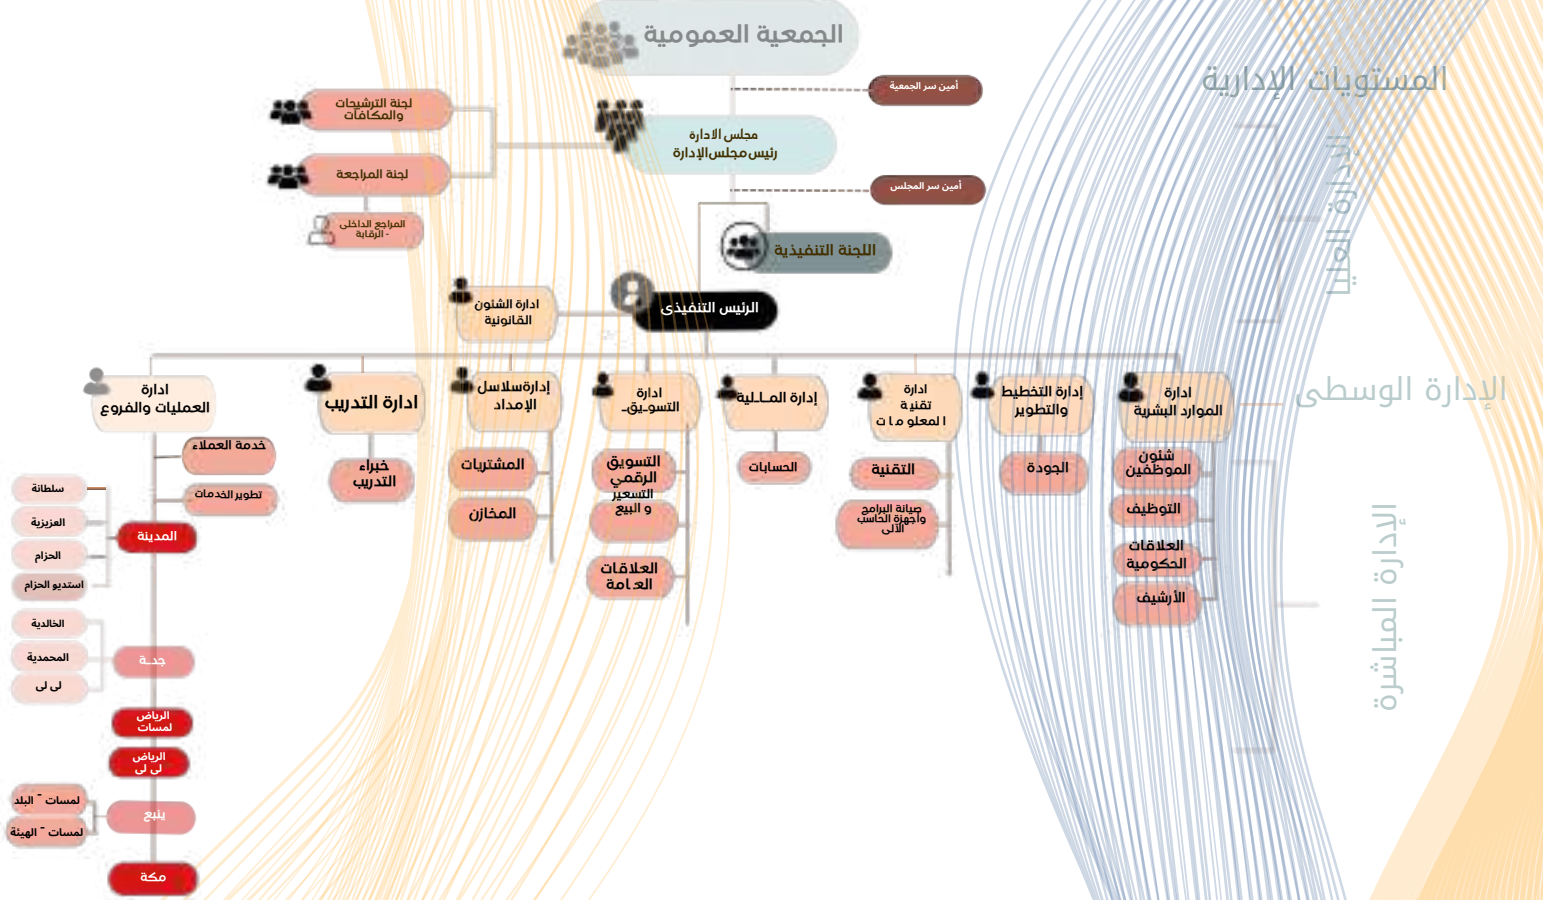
الجمعية العمومية

المستويات الإدارية

أمين سر الجمعية

لجنة الترشيحات والمكافآت

مجلس الادارة
رئيس مجلس الإدارة

لجنة المراجعة

أمين سر المجلس

المراجع الداخلي - الرقابة

الإدارة العليا

اللجنة التنفيذية

ادارة الشئون القانونية

الرئيس التنفيذي

ادارة العمليات والفروع

ادارة التدريب

إدارةسلاسل الإمداد

ادارة التسويق

إدارة المـالية

ادارة تقنية المعلو مات

إدارة التخطيط والتطوير

ادارة الموارد البشرية

الإدارة الوسطى

خدمة العملاء

تطوير الخدمات

خبراء التدريب

المشتريات

المخازن

التسويق الرقمي

التسعير و البيع

العلاقات العامة

الحسابات

التقنية

صيانة البرامج وأجهزة الحاسب الآلي

الجودة

شئون الموظفين

التوظيف

العلاقات الحكومية

الأرشيف

الإدارة المباشرة

سلطانة

العزيزية

الحزام

استديو الحزام

المدينة

الخالدية

المحمدية

لى لى

جدة

الرياض لمسات

الرياض لى لى

لمسات - البلد

لمسات - الهيئة

ينبع

مكة